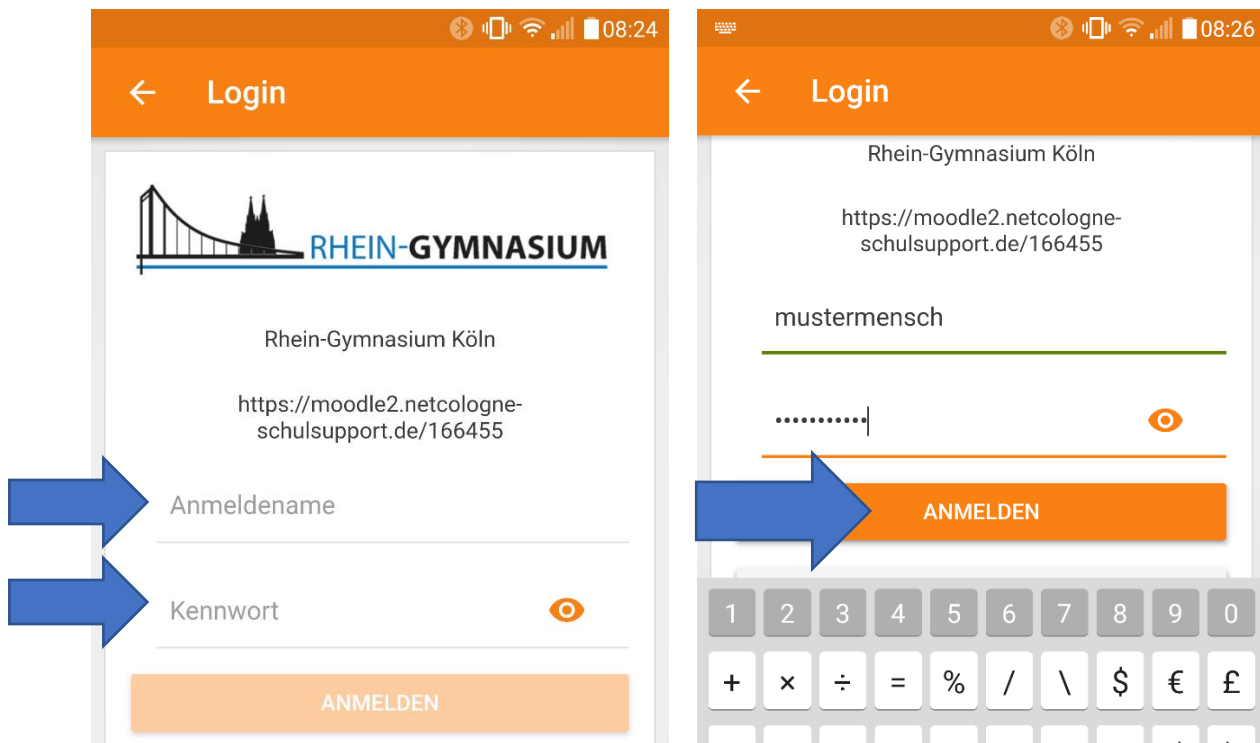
08:24

Login

RHEIN-GYMNASIUM

Rhein-Gymnasium Köln

https://moodle2.netcologneschulsupport.de/166455

Anmeldename

Kennwort

ANMELDEN

08:26

Login

Rhein-Gymnasium Köln

https://moodle2.netcologneschulsupport.de/166455

mustermensch

•••••••••••

ANMELDEN

1 2 3 4 5 6 7 8 9 0

+ × ÷ = % / \ $ € £